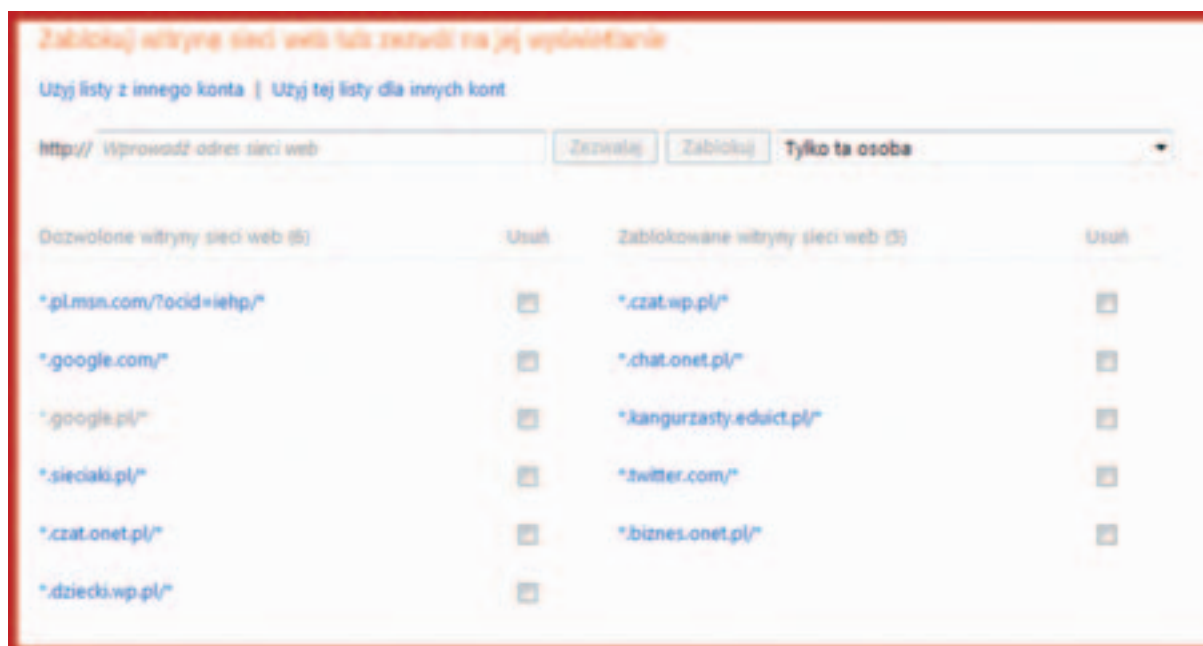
Zablokuj witrynę sieci web lub zezwól na jej wyświetlanie

Użyj listy z innego konta | Użyj tej listy dla innych kont

http:// Wprowadź adres sieci web Zezwalaj Zablokuj Tylko ta osoba

| Dozwolone witryny sieci web (6) | Usuń | Zablokowane witryny sieci web (5) | Usuń |
|---|---|---|---|
| *.pl.msn.com/?ocid=iehp/* | | *.czat.wp.pl/* | |
| *.google.com/* | | *.chat.onet.pl/* | |
| *.google.pl/* | | *.kangurzasty.eduict.pl/* | |
| *.sieciaki.pl/* | | *.twitter.com/* | |
| *.czat.onet.pl/* | | *.biznes.onet.pl/* | |
| *.dziecki.wp.pl/* | | | |